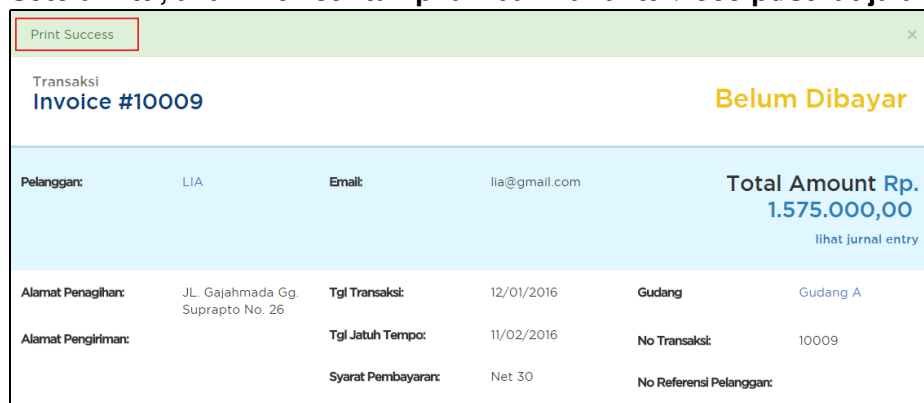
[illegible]

Print Success

×

Transaksi
Invoice #10009

Belum Dibayar

Pelanggan: LIA

Email: lia@gmail.com

Total Amount Rp. 1.575.000,00

lihat jurnal entry

Alamat Penagihan: JL. Gajahmada Gg. Suprapto No. 26

Alamat Pengiriman:

Tgl Transaksi: 12/01/2016

Tgl Jatuh Tempo: 11/02/2016

Syarat Pembayaran: Net 30

Gudang: Gudang A

No Transaksi: 10009

No Referensi Pelanggan: